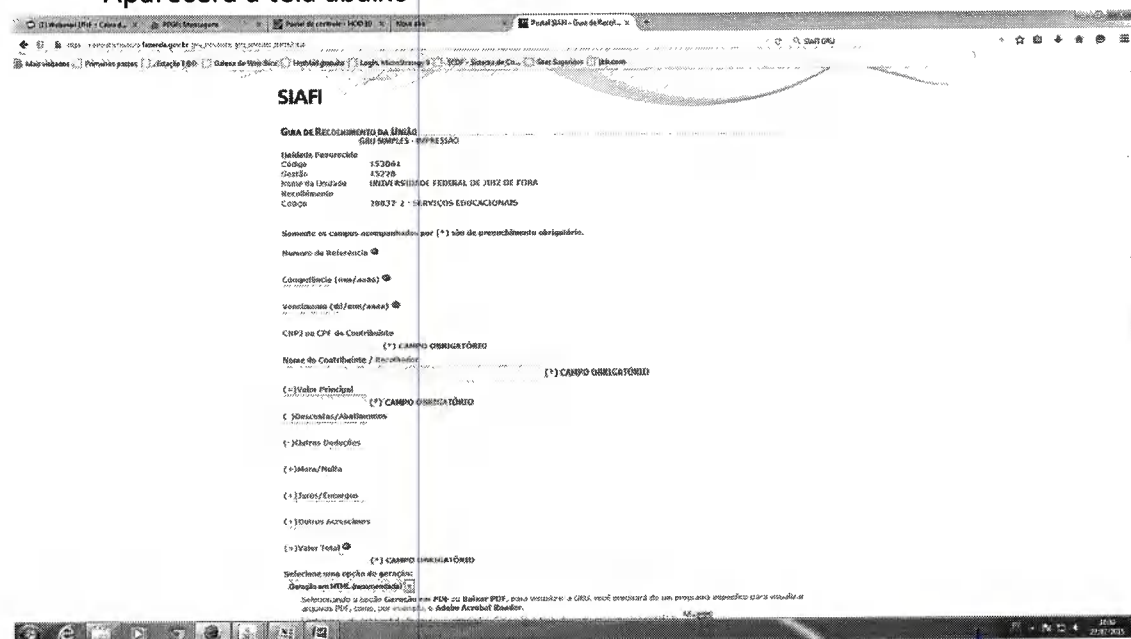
Aparecerá a tela abaixo

SIAFI

GUIA DE RECOLHIMENTO DA UNIÃO
GRU SIMPLES - IMPRESSÃO

Unidade Favorecida
Código 153061
Gestão 15228
Nome da Unidade UNIVERSIDADE FEDERAL DE JUIZ DE FORA
Recolhimento
Código 28832-2 - SERVIÇOS EDUCACIONAIS

Somente os campos acompanhados por (*) são de preenchimento obrigatório.

Número de Referência

Competência (mm/aaaa)

Vencimento (dd/mm/aaaa)

CNPJ ou CPF do Contribuinte
(*) CAMPO OBRIGATÓRIO

Nome do Contribuinte / Recolhedor
(*) CAMPO OBRIGATÓRIO

(=)Valor Principal
(*) CAMPO OBRIGATÓRIO

(-)Descontos/Abatimentos

(-)Outras Deduções

(+)Mora/Multa

(+)Juros/Encargos

(+)Outros Acréscimos

(=)Valor Total
(*) CAMPO OBRIGATÓRIO

Selecione uma opção de geração:
Geração em HTML (recomendado)

Selecionando a opção Geração em PDF ou Baixar PDF, para visualizar a GRU você precisará de um programa específico para visualizar arquivos PDF, como, por exemplo, o Adobe Acrobat Reader.